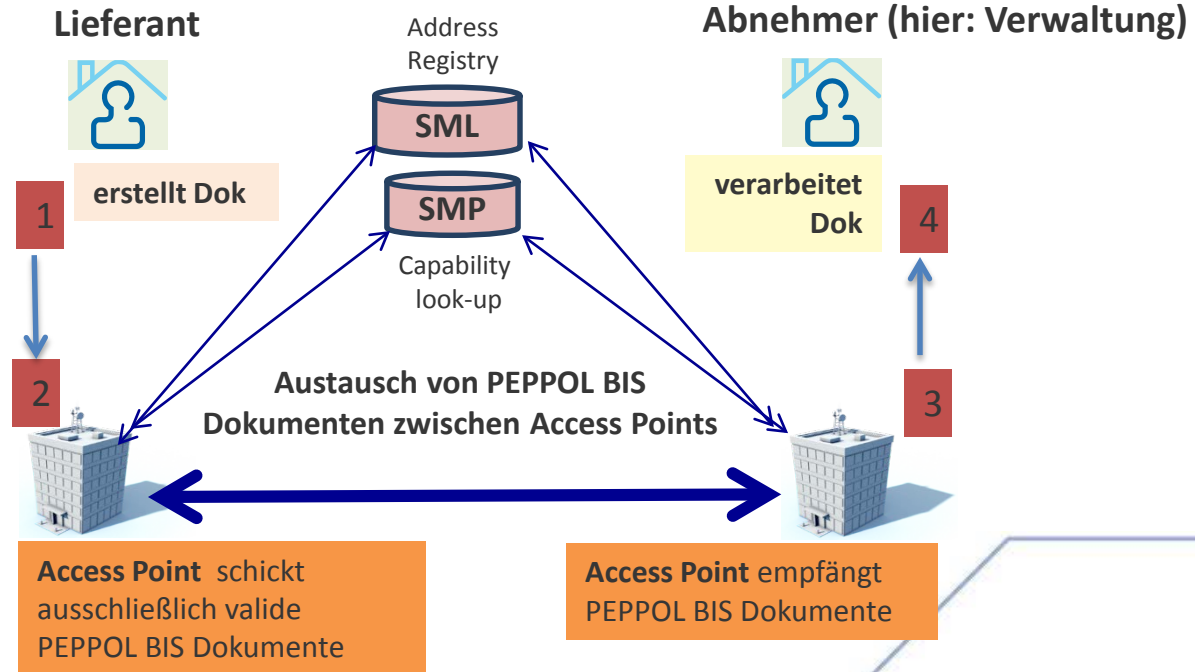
Lieferant

Address Registry

SML

SMP

Capability look-up

Abnehmer (hier: Verwaltung)

erstellt Dok

1

verarbeitet Dok

4

2

Austausch von PEPPOL BIS Dokumenten zwischen Access Points

3

Access Point schickt ausschließlich valide PEPPOL BIS Dokumente

Access Point empfängt PEPPOL BIS Dokumente